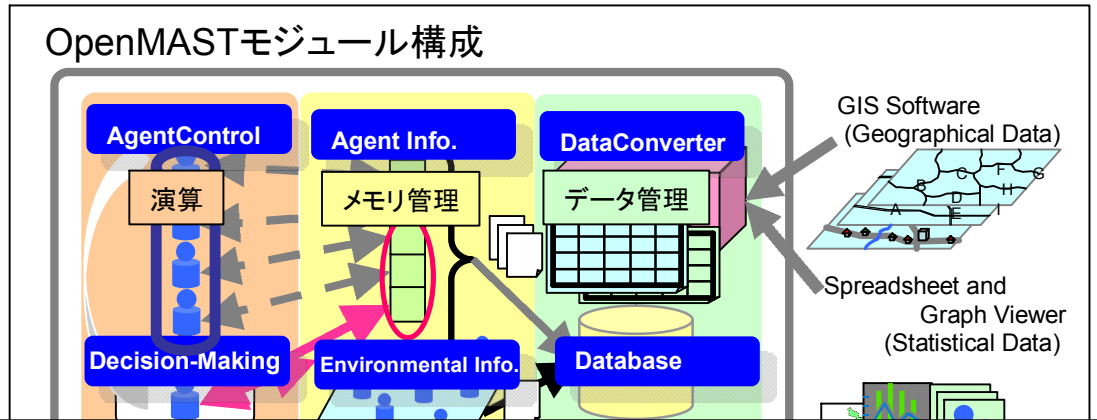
OpenMASTモジュール構成

AgentControl

演算

Decision-Making

Agent Info.

メモリ管理

Environmental Info.

DataConverter

データ管理

Database

GIS Software
(Geographical Data)

A
B
C
D
E
F
G
H
I

Spreadsheet and
Graph Viewer
(Statistical Data)